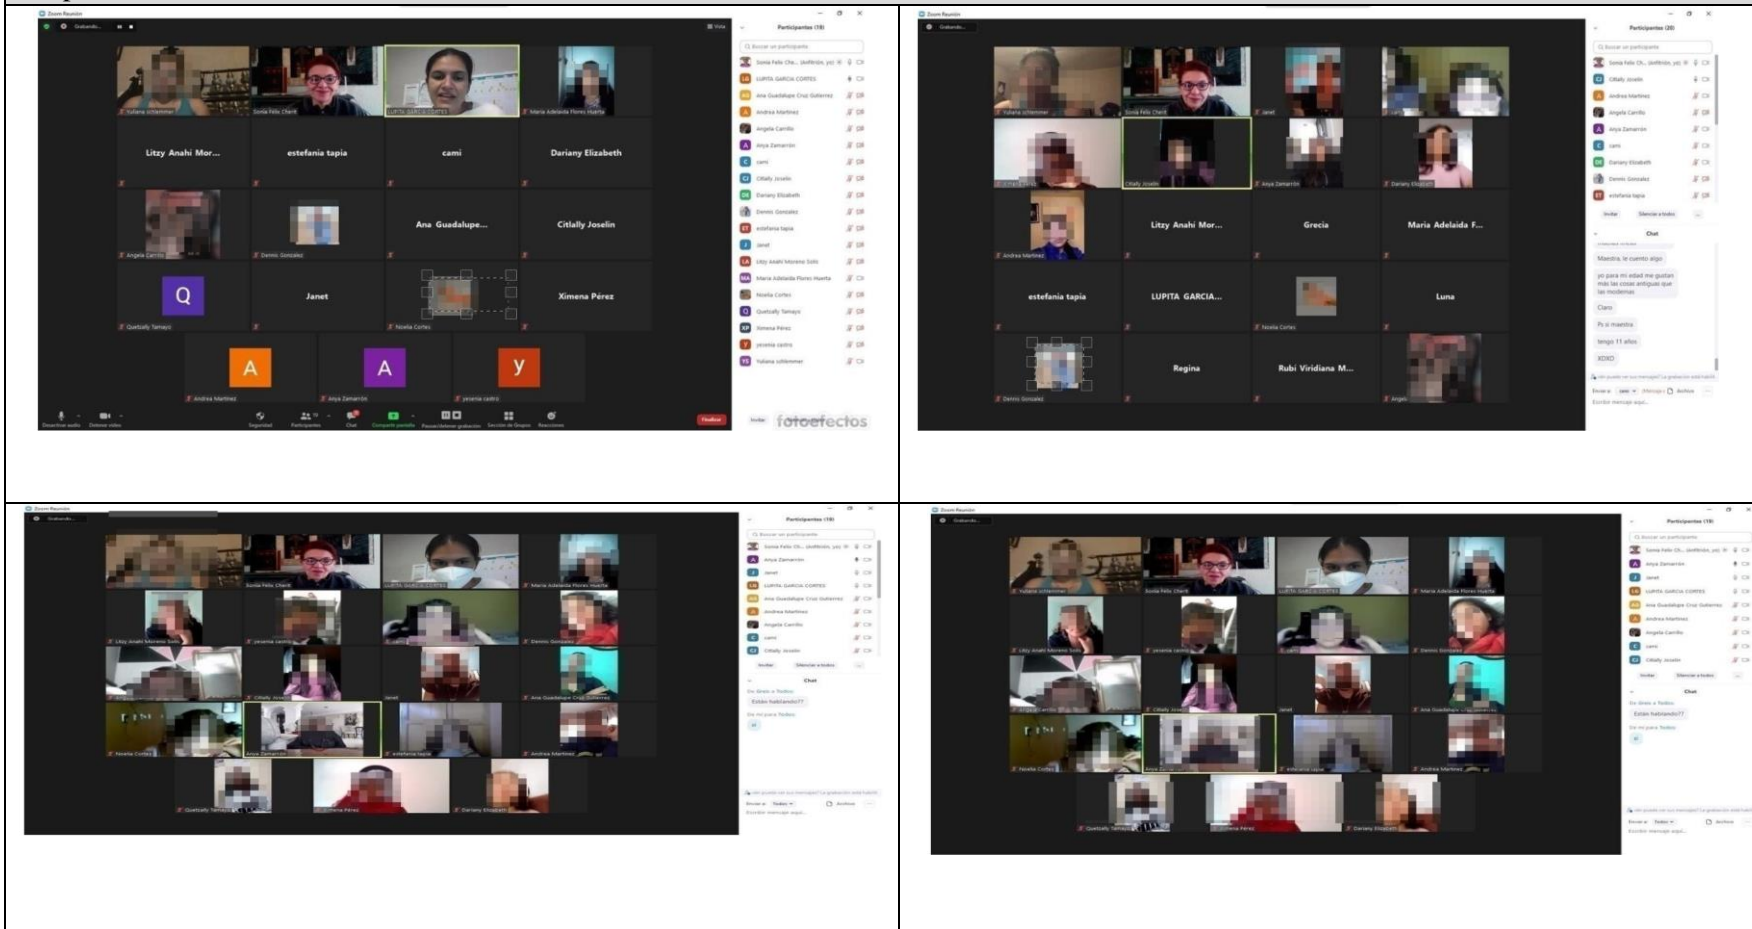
Zoom Reunión

Grabando...

Vista

Yuliana schlemmer
Sonia Felix Cherit
LUPITA GARCIA CORTES
Maria Adelaida Florez Huerta

Litzy Anahi Mor...
estefania tapia
cami
Dariany Elizabeth

Angela Carrillo
Dennis Gonzalez
Ana Guadalupe...
Citlally Joselin

Q
Quetzally Tamayo
Janet
Noelia Cortes
Ximena Pérez

A
Andrea Martinez
A
Anya Zamarrón
y
yesenia castro

Desactivar audio
Detener video
Seguridad
Participantes
Chat
Compartir pantalla
Pausar/detener grabación
Sección de Grupos
Reacciones
Finalizar

Participantes (19)

Buscar un participante

Sonia Felix Che... (Anfitrión, yo)
LUPITA GARCIA CORTES
Ana Guadalupe Cruz Gutierrez
Andrea Martinez
Angela Carrillo
Anya Zamarrón
cami
Citlally Joselin
Dariany Elizabeth
Dennis Gonzalez
estefania tapia
Janet
Litzy Anahi Moreno Solis
Maria Adelaida Florez Huerta
Noelia Cortes
Quetzally Tamayo
Ximena Perez
yesenia castro
Yuliana schlemmer

Invitar
fotoefectos

Zoom Reunión

Grabando...

Yuliana schlemmer
Sonia Felix Cherit
Janet

Citlally Joselin
Anya Zamarrón
Dariany Elizabeth

Andrea Martinez
Litzy Anahi Mor...
Grecia
Maria Adelaida F...

estefania tapia
LUPITA GARCIA...
Noelia Cortes
Luna

Dennis Gonzalez
Regina
Rubi Viridiana M...
Angela

Participantes (20)

Buscar un participante

Sonia Felix Che... (Anfitrión, yo)
Citlally Joselin
Andrea Martinez
Angela Carrillo
Anya Zamarrón
cami
Dariany Elizabeth
Dennis Gonzalez
estefania tapia

Invitar
Silenciar a todos

Chat

Maestra, le cuento algo
yo para mi edad me gustan más las cosas antiguas que las modernas
Claro
Pr si maestra
tengo 11 años
XOXO

Enviar a: Todos
Escribir mensaje aquí...

Zoom Reunión

Grabando...

Sonia Felix Cherit
LUPITA GARCIA CORTES
Maria Adelaida Florez Huerta

Litzy Anahi Moreno Solis
yesenia castro
cami
Dennis Gonzalez

Citlally Joselin
Janet
Ana Guadalupe Cruz Gutierrez

Noelia Cortes
Anya Zamarrón
estefania tapia
Andrea Martinez

Quetzally Tamayo
Ximena Perez
Dariany Elizabeth

Participantes (19)

Buscar un participante

Sonia Felix Che... (Anfitrión, yo)
Anya Zamarrón
Janet
LUPITA GARCIA CORTES
Ana Guadalupe Cruz Gutierrez
Andrea Martinez
Angela Carrillo
cami
Citlally Joselin

Invitar
Silenciar a todos

Chat

De Ilian a Todos:
Están hablando??
De mí para Todos:
si

Enviar a: Todos
Archivo
Escribir mensaje aquí...

Zoom Reunión

Grabando...

Yuliana schlemmer
Sonia Felix Cherit
LUPITA GARCIA CORTES
Maria Adelaida Florez Huerta

Litzy Anahi Moreno Solis
yesenia castro
cami
Dennis Gonzalez

Citlally Joselin
Janet
Ana Guadalupe Cruz Gutierrez

Noelia Cortes
Anya Zamarrón
estefania tapia
Andrea Martinez

Quetzally Tamayo
Ximena Perez
Dariany Elizabeth

Participantes (19)

Buscar un participante

Sonia Felix Che... (Anfitrión, yo)
Anya Zamarrón
Janet
LUPITA GARCIA CORTES
Ana Guadalupe Cruz Gutierrez
Andrea Martinez
Angela Carrillo
cami
Citlally Joselin

Invitar
Silenciar a todos

Chat

De Ilian a Todos:
Están hablando??
De mí para Todos:
si

Enviar a: Todos
Archivo
Escribir mensaje aquí...